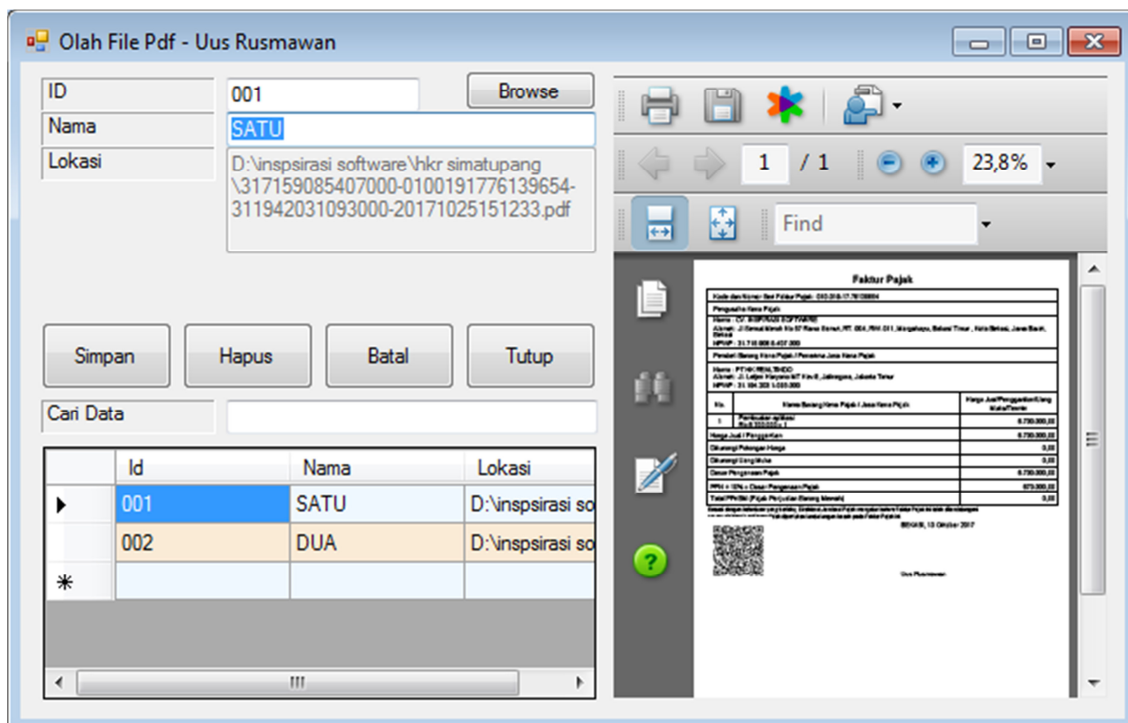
Olah File Pdf - Uus Rusmawan

ID
001
Browse
Nama
SATU
Lokasi
D:\inspsirasi software\hkr simatupang\317159085407000-0100191776139654-311942031093000-20171025151233.pdf

Simpan
Hapus
Batal
Tutup

Cari Data

| | Id | Nama | Lokasi |
|---|---|---|---|
| ▶ | 001 | SATU | D:\inspsirasi so |
| | 002 | DUA | D:\inspsirasi so |
| * | | | |

1 / 1
23,8%
Find

Faktur Pajak
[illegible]